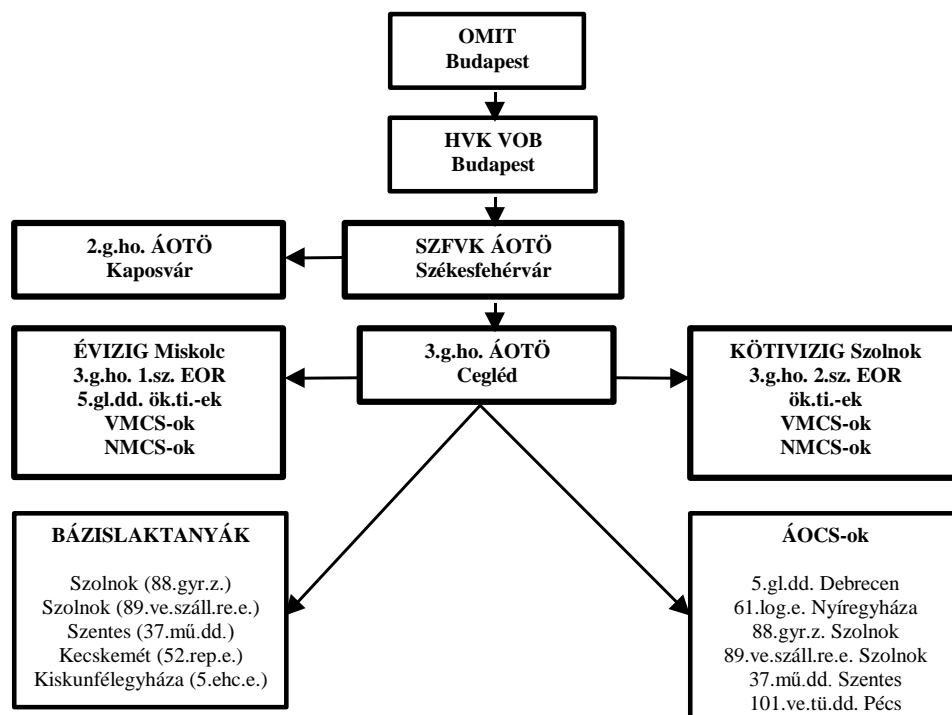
OMIT
Budapest

HVK VOB
Budapest

2.g.ho. ÁOTÖ
Kaposvár

SZFVK ÁOTÖ
Székesfehérvár

ÉVIZIG Miskolc
3.g.ho. 1.sz. EOR
5.gl.dd. ök.ti.-ek
VMCS-ok
NMCS-ok

3.g.ho. ÁOTÖ
Cegléd

KÖTIVIZIG Szolnok
3.g.ho. 2.sz. EOR
ök.ti.-ek
VMCS-ok
NMCS-ok

BÁZISLAKTANYÁK

Szolnok (88.gyr.z.)
Szolnok (89.ve.száll.re.e.)
Szentes (37.mű.dd.)
Kecskemét (52.rep.e.)
Kiskunfélegyháza (5.ehc.e.)

ÁOCS-ok

5.gl.dd. Debrecen
61.log.e. Nyíregyháza
88.gyr.z. Szolnok
89.ve.száll.re.e. Szolnok
37.mű.dd. Szentes
101.ve.tü.dd. Pécs